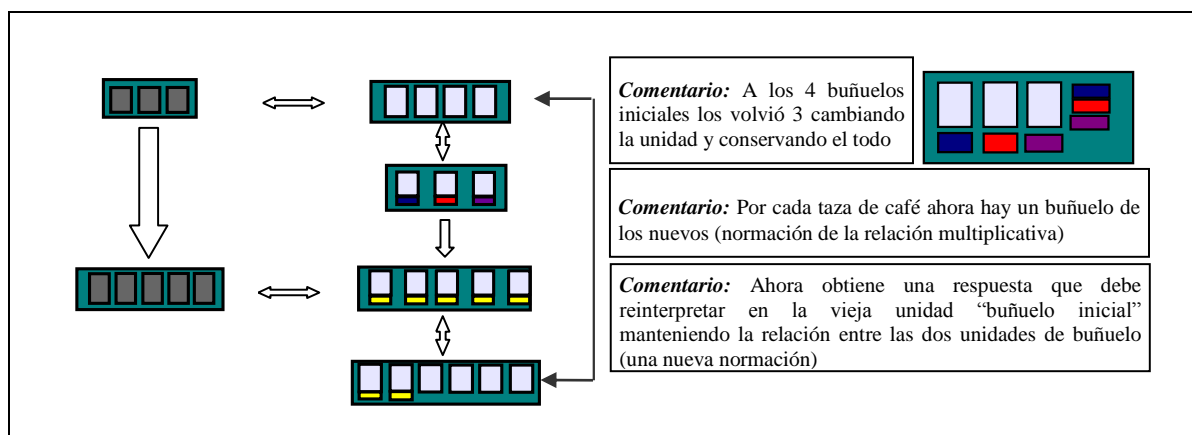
*Comentario:* A los 4 buñuelos iniciales los volvió 3 cambiando la unidad y conservando el todo

*Comentario:* Por cada taza de café ahora hay un buñuelo de los nuevos (normación de la relación multiplicativa)

*Comentario:* Ahora obtiene una respuesta que debe reinterpretar en la vieja unidad "buñuelo inicial" manteniendo la relación entre las dos unidades de buñuelo (una nueva normación)